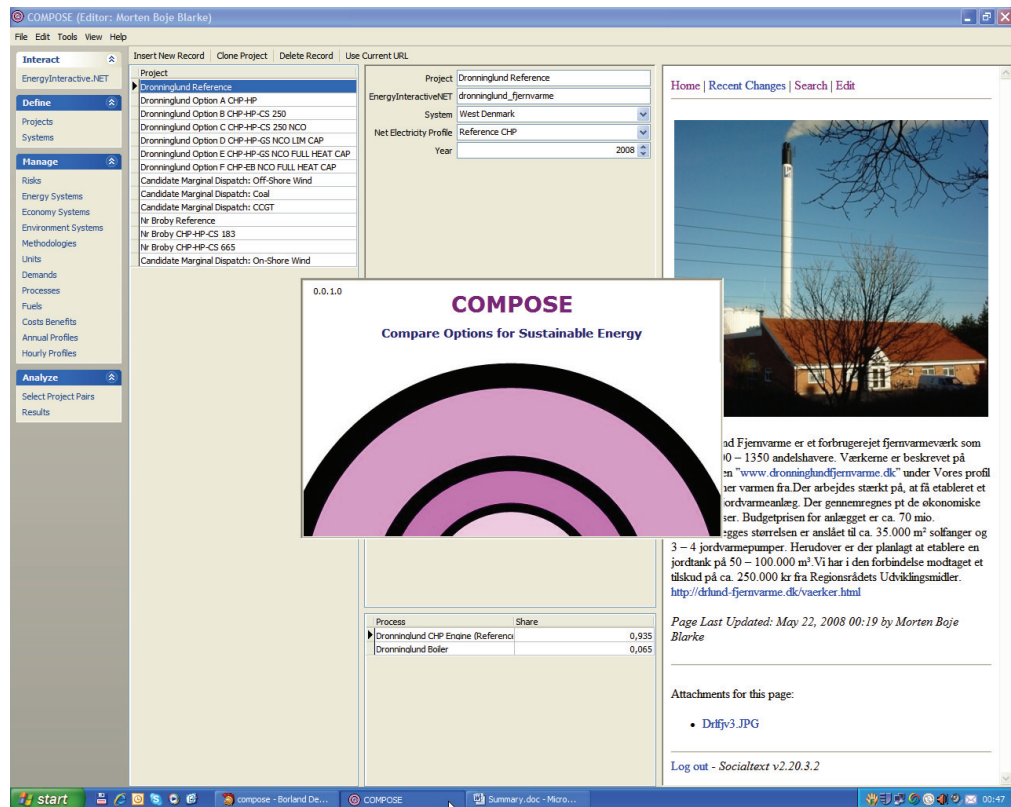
COMPOSE (Editor: Morten Boje Blarke)

File Edit Tools View Help

Interact
EnergyInteractive.NET

Define
Projects
Systems

Manage
Risks
Energy Systems
Economy Systems
Environment Systems
Methodologies
Units
Demands
Processes
Fuels
Costs Benefits
Annual Profiles
Hourly Profiles

Analyze
Select Project Pairs
Results

Insert New Record | Clone Project | Delete Record | Use Current URL

| Project |
|---|
| Dronninglund Reference |
| Dronninglund Option A CHP-HP |
| Dronninglund Option B CHP-HP-CS 250 |
| Dronninglund Option C CHP-HP-CS 250 NCO |
| Dronninglund Option D CHP-HP-GS NCO LIM CAP |
| Dronninglund Option E CHP-HP-GS NCO FULL HEAT CAP |
| Dronninglund Option F CHP-EB NCO FULL HEAT CAP |
| Candidate Marginal Dispatch: Off-Shore Wind |
| Candidate Marginal Dispatch: Coal |
| Candidate Marginal Dispatch: CCGT |
| Nr Broby Reference |
| Nr Broby CHP-HP-CS 183 |
| Nr Broby CHP-HP-CS 665 |
| Candidate Marginal Dispatch: On-Shore Wind |

Project: Dronninglund Reference
EnergyInteractiveNET: dronninglund_fjernvarme
System: West Denmark
Net Electricity Profile: Reference CHP
Year: 2008

0.0.1.0

COMPOSE

Compare Options for Sustainable Energy

| Process | Share |
|---|---|
| Dronninglund CHP Engine (Referenc | 0,935 |
| Dronninglund Boiler | 0,065 |

Home | Recent Changes | Search | Edit

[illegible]nd Fjernvarme er et forbrugerejet fjernvarmeværk som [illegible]0 – 1350 andelshavere. Værkerne er beskrevet på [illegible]en "www.dronninglundfjernvarme.dk" under Vores profil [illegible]ner varmen fra.Der arbejdes stærkt på, at få etableret et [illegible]ordvarmeanlæg. Der gennemregnes pt de økonomiske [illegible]ser. Budgetprisen for anlægget er ca. 70 mio. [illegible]egges størrelsen er anslået til ca. 35.000 m² solfanger og 3 – 4 jordvarmepumper. Herudover er der planlagt at etablere en jordtank på 50 – 100.000 m³.Vi har i den forbindelse modtaget et tilskud på ca. 250.000 kr fra Regionsrådets Udviklingsmidler.
http://drlund-fjernvarme.dk/vaerker.html

Page Last Updated: May 22, 2008 00:19 by Morten Boje Blarke

Attachments for this page:

• Drlfjv3.JPG

Log out - Socialtext v2.20.3.2

start | compose - Borland De... | COMPOSE | Summary.doc - Micro... | 00:47